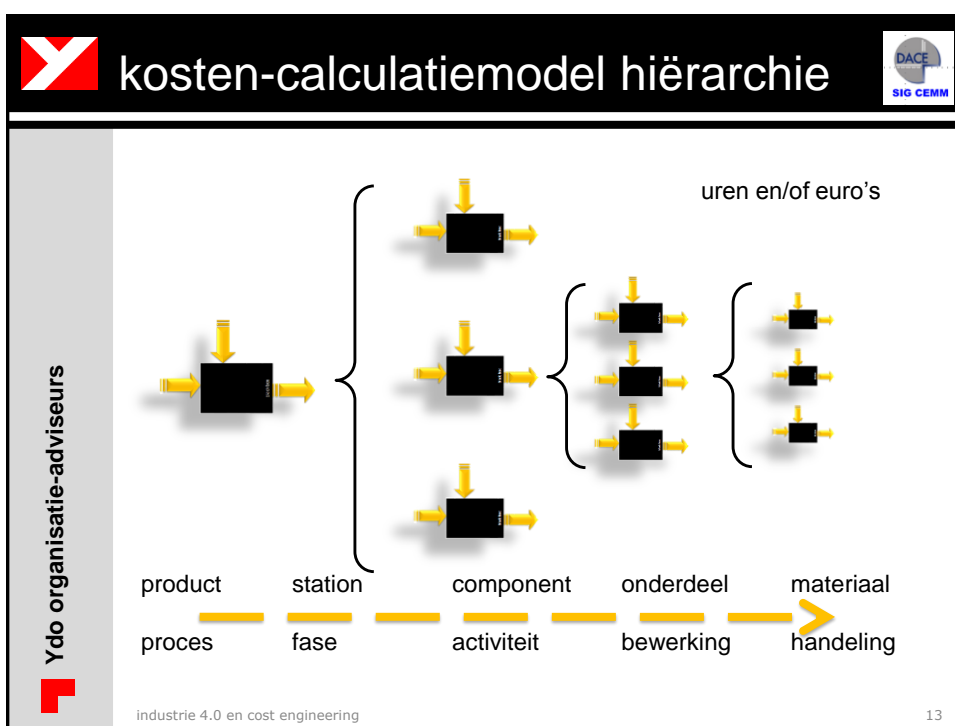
kosten-calculatiemodel hiërarchie

DACE
SIG CEMM

Ydo organisatie-adviseurs

uren en/of euro's

product station component onderdeel materiaal

proces fase activiteit bewerking handeling

industrie 4.0 en cost engineering

13